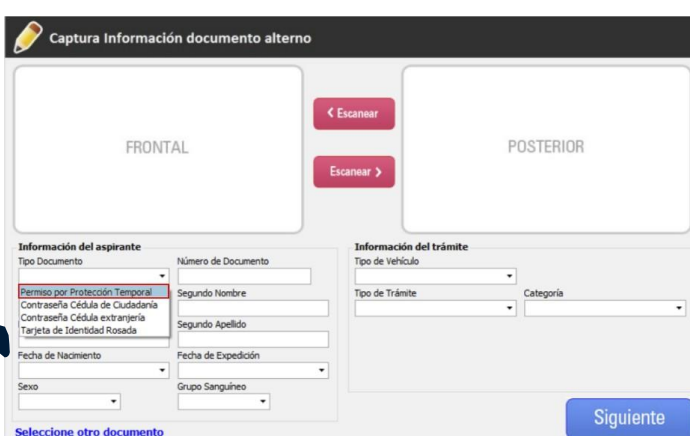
Captura Información documento alterno

FRONTAL

< Escanear

Escanear >

POSTERIOR

Información del aspirante

Tipo Documento

Permiso por Protección Temporal
Contraseña Cédula de Ciudadanía
Contraseña Cédula extranjería
Tarjeta de Identidad Rosada

Número de Documento

Segundo Nombre

Segundo Apellido

Fecha de Nacimiento

Fecha de Expedición

Sexo

Grupo Sanguíneo

Información del trámite

Tipo de Vehículo

Tipo de Trámite

Categoría

Siguiente

Seleccione otro documento